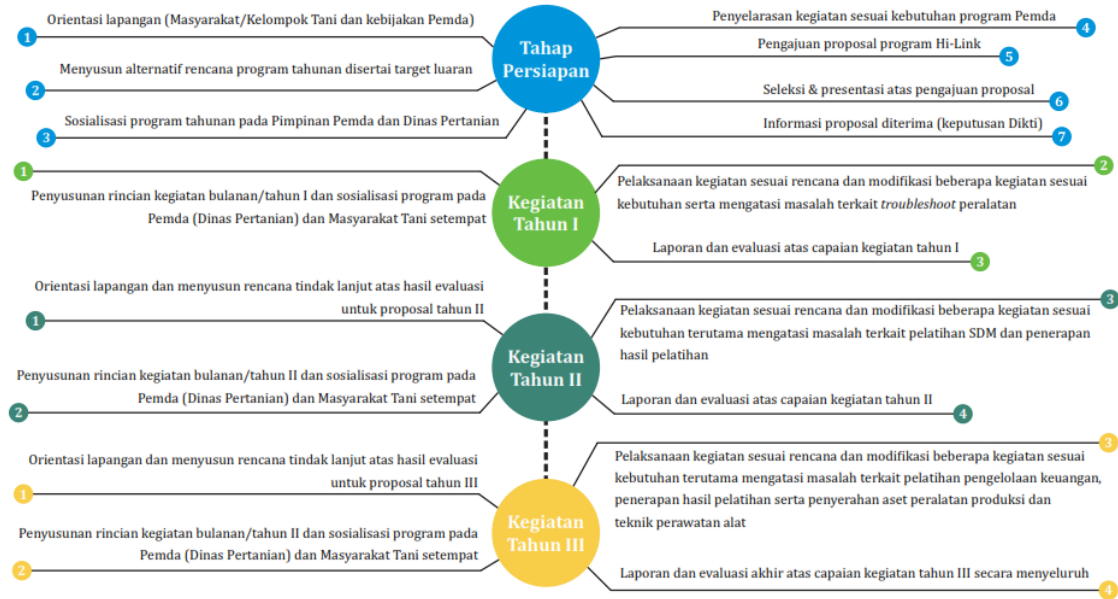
Tahap Persiapan

1 Orientasi lapangan (Masyarakat/Kelompok Tani dan kebijakan Pemda)

2 Menyusun alternatif rencana program tahunan disertai target luaran

3 Sosialisasi program tahunan pada Pimpinan Pemda dan Dinas Pertanian

4 Penyelarasan kegiatan sesuai kebutuhan program Pemda

5 Pengajuan proposal program Hi-Link

6 Seleksi & presentasi atas pengajuan proposal

7 Informasi proposal diterima (keputusan Dikti)

Kegiatan Tahun I

1 Penyusunan rincian kegiatan bulanan/tahun I dan sosialisasi program pada Pemda (Dinas Pertanian) dan Masyarakat Tani setempat

2 Pelaksanaan kegiatan sesuai rencana dan modifikasi beberapa kegiatan sesuai kebutuhan serta mengatasi masalah terkait *troubleshoot* peralatan

3 Laporan dan evaluasi atas capaian kegiatan tahun I

Kegiatan Tahun II

1 Orientasi lapangan dan menyusun rencana tindak lanjut atas hasil evaluasi untuk proposal tahun II

2 Penyusunan rincian kegiatan bulanan/tahun II dan sosialisasi program pada Pemda (Dinas Pertanian) dan Masyarakat Tani setempat

3 Pelaksanaan kegiatan sesuai rencana dan modifikasi beberapa kegiatan sesuai kebutuhan terutama mengatasi masalah terkait pelatihan SDM dan penerapan hasil pelatihan

4 Laporan dan evaluasi atas capaian kegiatan tahun II

Kegiatan Tahun III

1 Orientasi lapangan dan menyusun rencana tindak lanjut atas hasil evaluasi untuk proposal tahun III

2 Penyusunan rincian kegiatan bulanan/tahun II dan sosialisasi program pada Pemda (Dinas Pertanian) dan Masyarakat Tani setempat

3 Pelaksanaan kegiatan sesuai rencana dan modifikasi beberapa kegiatan sesuai kebutuhan terutama mengatasi masalah terkait pelatihan pengelolaan keuangan, penerapan hasil pelatihan serta penyerahan aset peralatan produksi dan teknik perawatan alat

4 Laporan dan evaluasi akhir atas capaian kegiatan tahun III secara menyeluruh